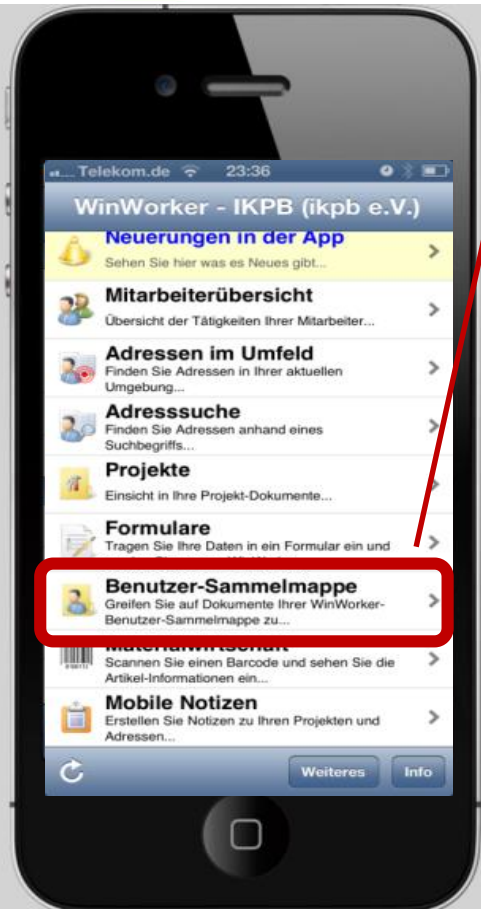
Telekom.de 23:36

WinWorker - IKPB (ikpb e.V.)

Neuerungen in der App
Sehen Sie hier was es Neues gibt...

Mitarbeiterübersicht
Übersicht der Tätigkeiten Ihrer Mitarbeiter...

Adressen im Umfeld
Finden Sie Adressen in Ihrer aktuellen Umgebung...

Adresssuche
Finden Sie Adressen anhand eines Suchbegriffs...

Projekte
Einsicht in Ihre Projekt-Dokumente...

Formulare
Tragen Sie Ihre Daten in ein Formular ein und

Benutzer-Sammelmappe
Greifen Sie auf Dokumente Ihrer WinWorker-Benutzer-Sammelmappe zu...

Materialwirtschaft
Scannen Sie einen Barcode und sehen Sie die Artikel-Informationen ein...

Mobile Notizen
Erstellen Sie Notizen zu Ihren Projekten und Adressen...

Weiteres Info